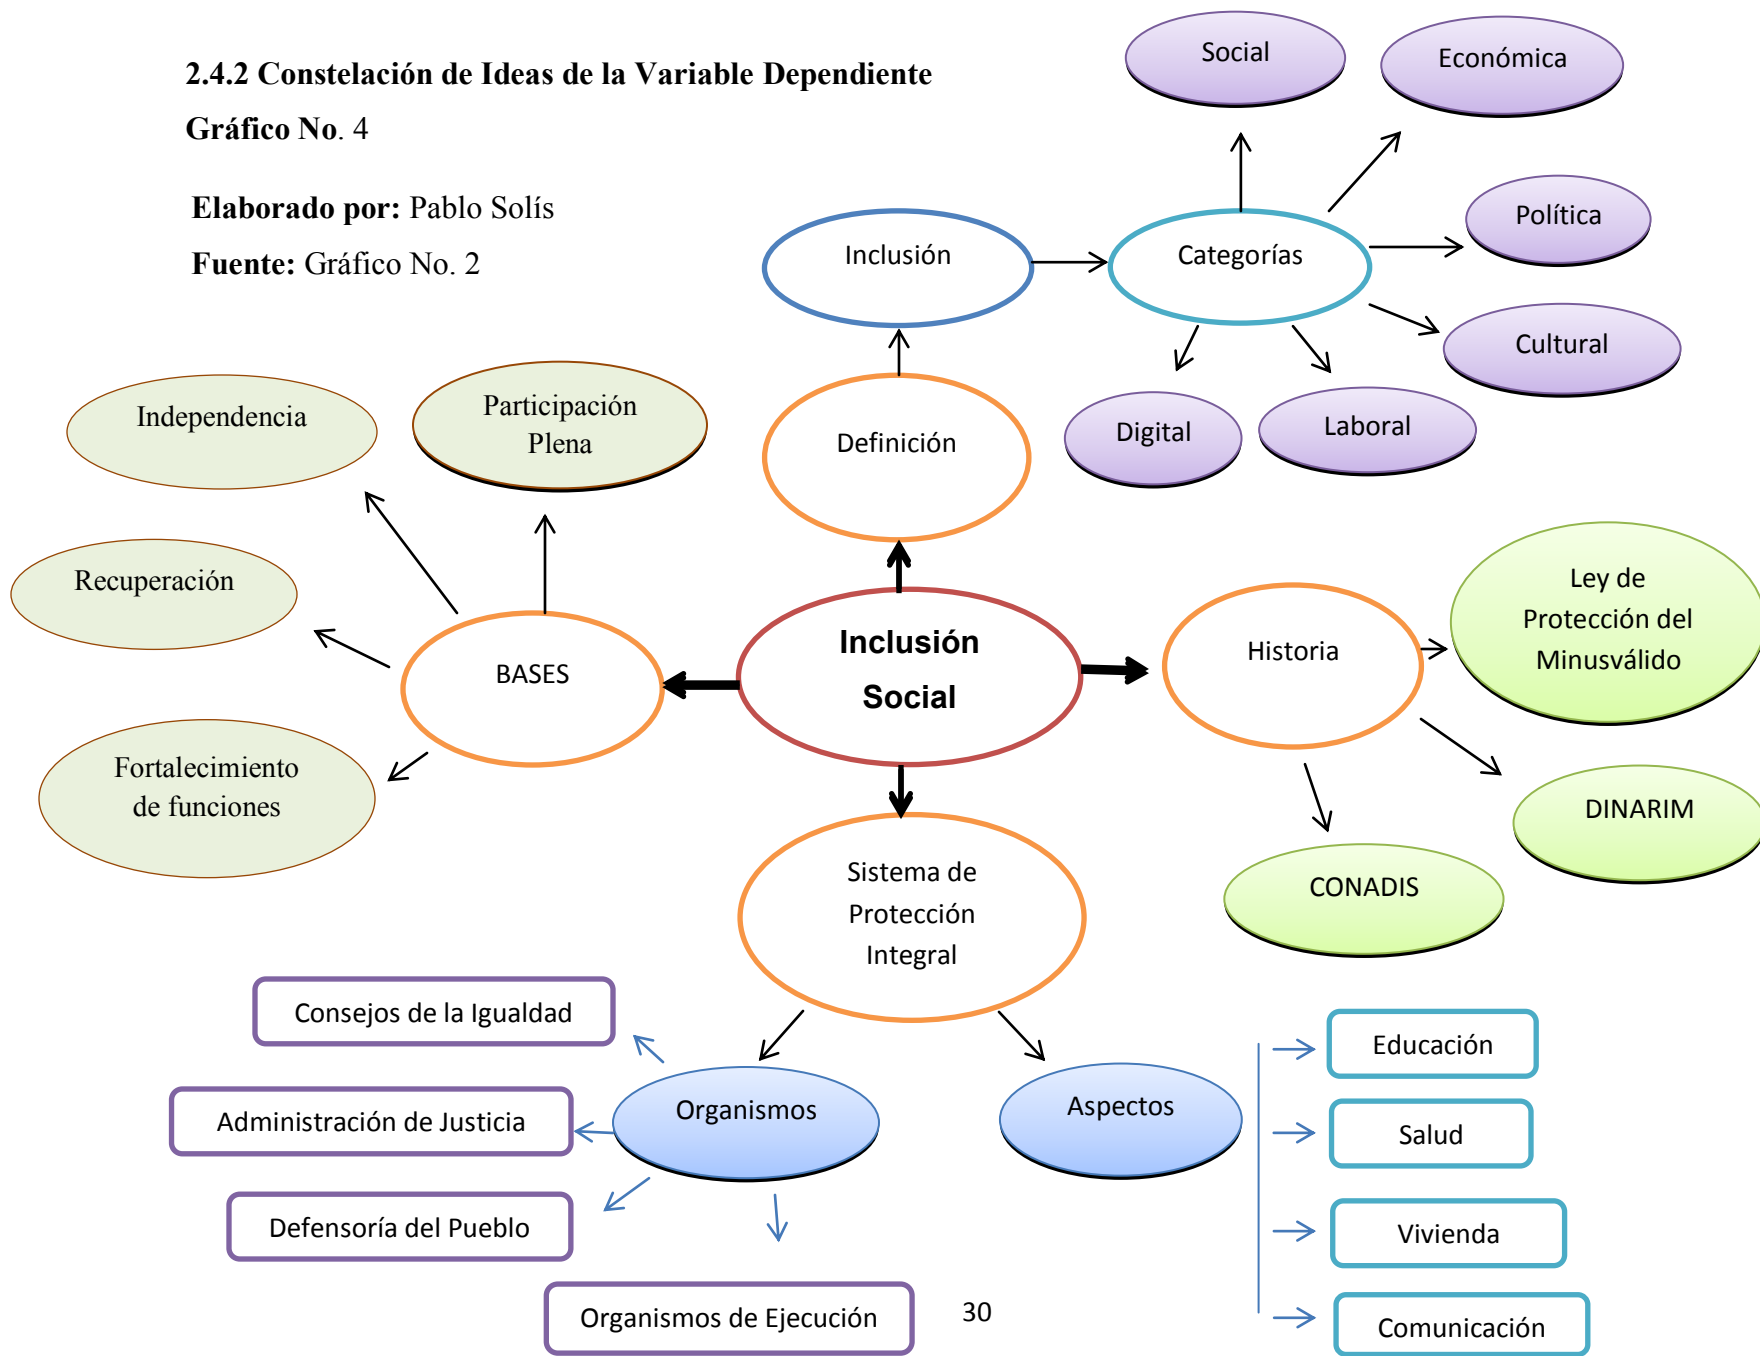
2.4.2 Constelación de Ideas de la Variable Dependiente

Gráfico No. 4

Elaborado por: Pablo Solís

Fuente: Gráfico No. 2

Social

Económica

Inclusión

Categorías

Política

Cultural

Digital

Laboral

Independencia

Participación Plena

Definición

Recuperación

BASES

Inclusión Social

Historia

Ley de Protección del Minusválido

Fortalecimiento de funciones

DINARIM

CONADIS

Sistema de Protección Integral

Consejos de la Igualdad

Administración de Justicia

Organismos

Aspectos

Educación

Salud

Defensoría del Pueblo

Vivienda

Organismos de Ejecución

30

Comunicación